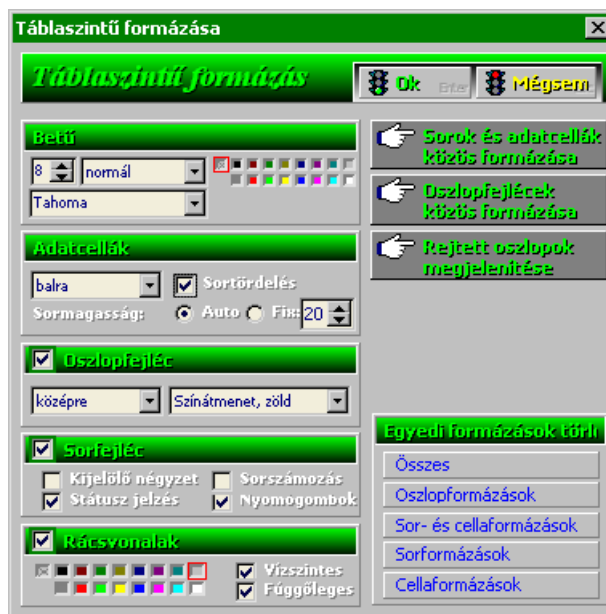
Táblaszintű formázása

Táblaszintű formázás

Ok Enter Mégsem

Betű

8

normál

Tahoma

Adatcellák

balra

Sortördelés

Sormagasság:

Auto

Fix:

20

Oszlopfejléc

középre

Színátmenet, zöld

Sorfejléc

Kijelölő négyzet

Sorszámozás

Státusz jelzés

Nyomogombok

Rácsvonalak

Vízszintes

Függőleges

Sorok és adatcellák közös formázása

Oszlopfejlécek közös formázása

Rejtett oszlopok megjelenítése

Egyedi formázások törlé

Összes

Oszlopformázások

Sor- és cellaformázások

Sorformázások

Cellaformázások